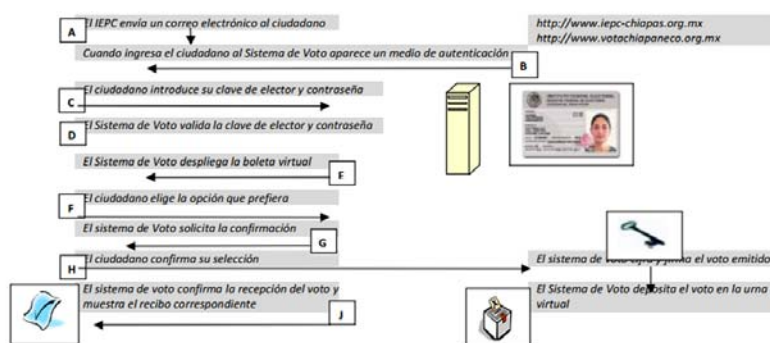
A
El IEPC envía un correo electrónico al ciudadano

http://www.iepc-chiapas.org.mx
http://www.votachiapaneco.org.mx

Cuando ingresa el ciudadano al Sistema de Voto aparece un medio de autenticación

B

C
El ciudadano introduce su clave de elector y contraseña

D
El Sistema de Voto valida la clave de elector y contraseña

El Sistema de Voto despliega la boleta virtual

F

F
El ciudadano elige la opción que prefiera

El sistema de Voto solicita la confirmación

G

H
El ciudadano confirma su selección

El sistema de voto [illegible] y firma el voto emitido

El sistema de voto confirma la recepción del voto y muestra el recibo correspondiente

J

El Sistema de Voto deposita el voto en la urna virtual